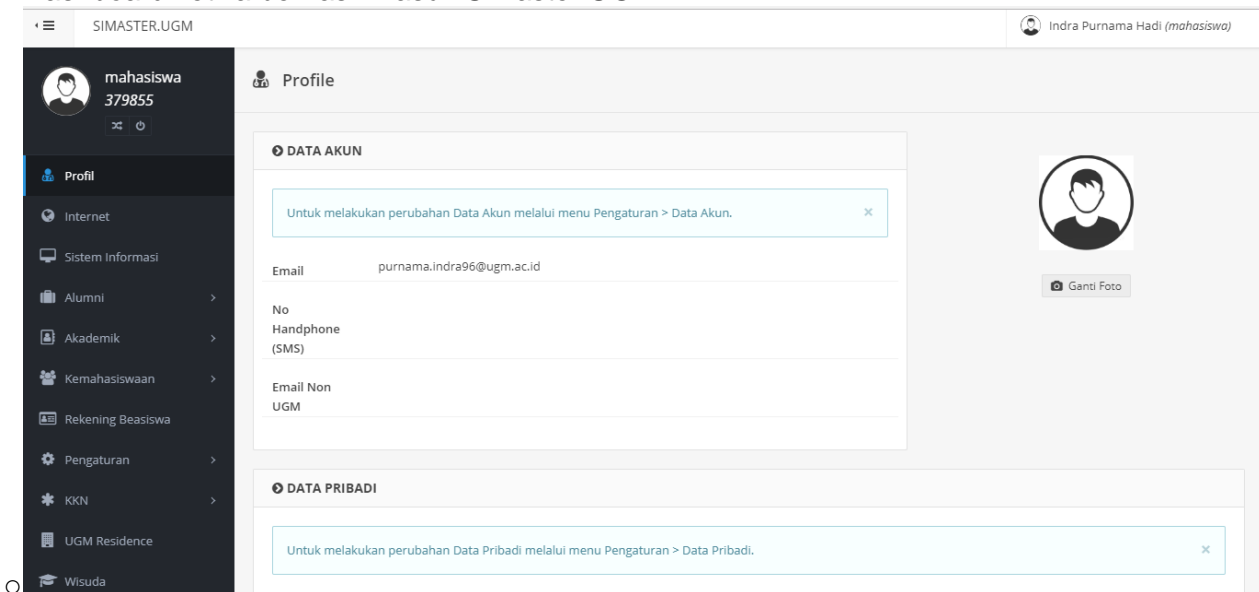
SIMASTER.UGM

Indra Purnama Hadi (mahasiswa)

mahasiswa
379855

Profile

Profil
Internet
Sistem Informasi
Alumni
Akademik
Kemahasiswaan
Rekening Beasiswa
Pengaturan
KKN
UGM Residence
Wisuda

DATA AKUN

Untuk melakukan perubahan Data Akun melalui menu Pengaturan > Data Akun.

×

| | |
|---|---|
| Email | purnama.indra96@ugm.ac.id |
| No Handphone (SMS) | |
| Email Non UGM | |

Ganti Foto

DATA PRIBADI

Untuk melakukan perubahan Data Pribadi melalui menu Pengaturan > Data Pribadi.

×